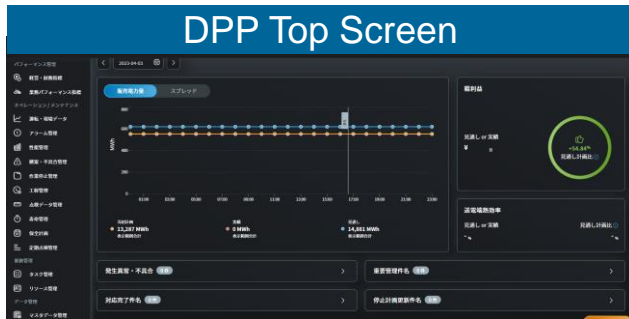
DPP Top Screen

パフォーマンス管理
経営・収益指標
業務パフォーマンス指標
オペレーション / メンテナンス
運転・稼働データ
アラーム管理
性能管理
構築・不具合管理
作業停止管理
工事管理
点検データ管理
基本管理
保全計画
定期点検管理
業務管理
タスク管理
リソース管理
データ管理
マスタデータ管理

2023-04-03

販売電力量
スプレッド

MWh
600
400
200
0
01:00
03:00
05:00
07:00
09:00
11:00
13:00
15:00
17:00
19:00
21:00
23:00

13,287 MWh
0 MWh
14,881 MWh

粗利益
見通し or 実績
¥
+54.4%
見通し計画比

送電端熱効率
見通し or 実績
見通し計画比

発生異常・不具合
対応完了件名
重要管理件名
停止計画関連件名